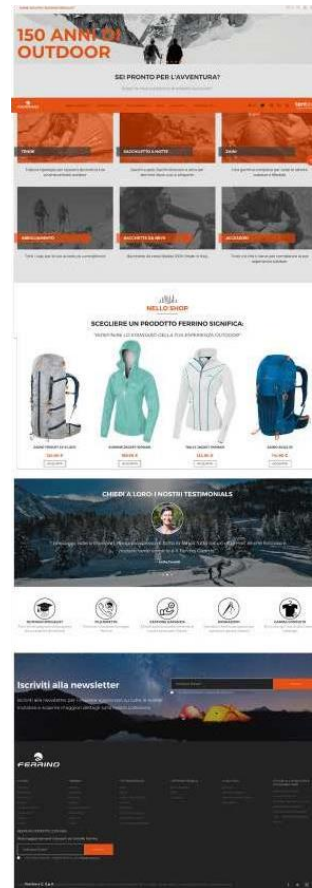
150 ANNI DI OUTDOOR

SEI PRONTO PER L'AVVENTURA?

TENDE

SACCHI LETTO & MATERASSINI

ZAINI

ABBIGLIAMENTO

RACCHETTE DA NEVE

ACCESSORI

NELLO SHOP

SCEGLIERE UN PRODOTTO FERRINO SIGNIFICA:

CHIEDI A LORO: I NOSTRI TESTIMONIALS

Iscriviti alla newsletter

FERRINO